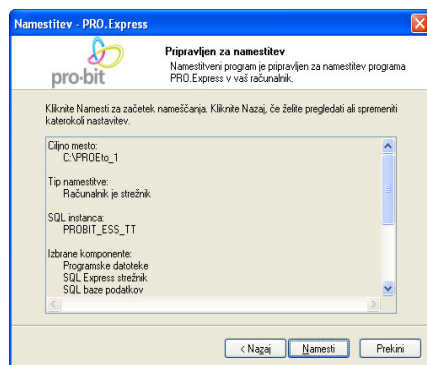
Namestitev - PRO.Express

pro·bit

Pripravljen za namestitev

Namestitveni program je pripravljen za namestitev programa PRO.Express v vaš računalnik.

Kliknite Namesti za začetek nameščanja. Kliknite Nazaj, če želite pregledati ali spremeniti katerokoli nastavitev.

Ciljno mesto:
C:\PROEto_1

Tip namestitve:
Računalnik je strežnik

SQL instanca:
PROBIT_ESS_TT

Izbrane komponente:
Programske datoteke
SQL Express strežnik
SQL baze podatkov

< Nazaj
Namesti
Prekini